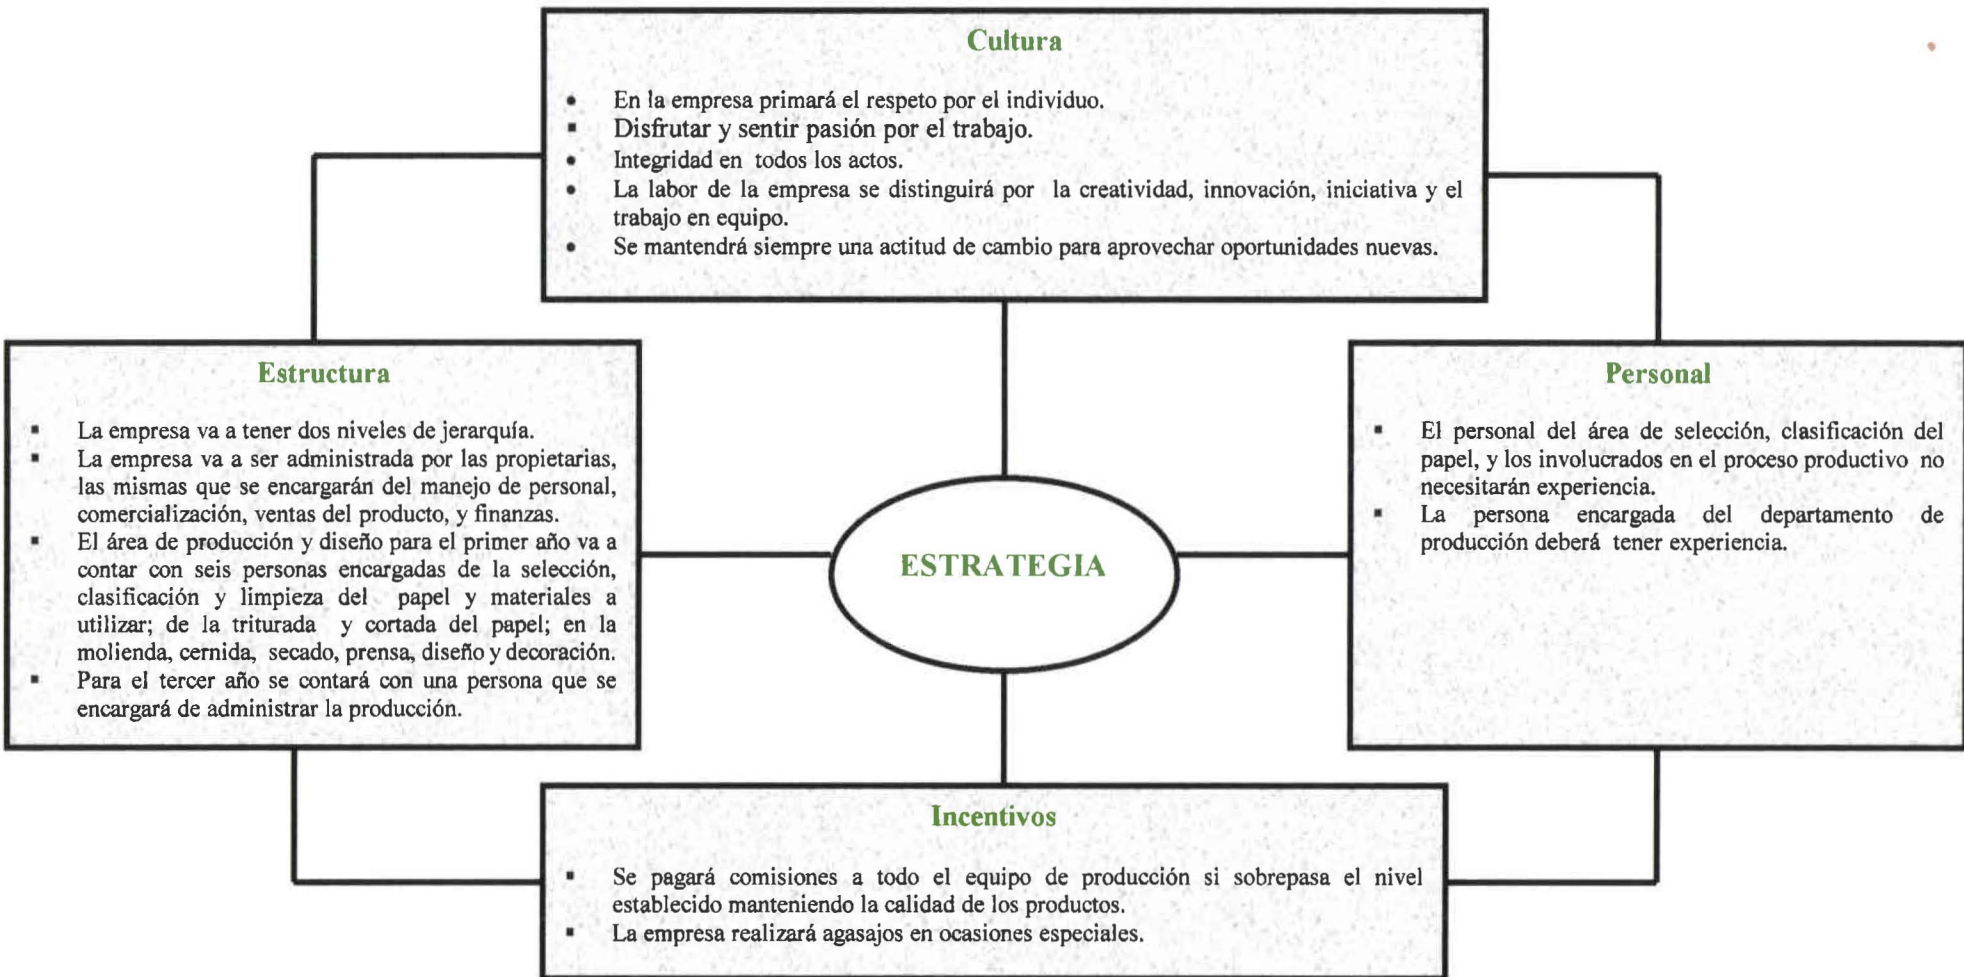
Cultura

- En la empresa primará el respeto por el individuo.
- Disfrutar y sentir pasión por el trabajo.
- Integridad en todos los actos.
- La labor de la empresa se distinguirá por la creatividad, innovación, iniciativa y el trabajo en equipo.
- Se mantendrá siempre una actitud de cambio para aprovechar oportunidades nuevas.

Estructura

- La empresa va a tener dos niveles de jerarquía.
- La empresa va a ser administrada por las propietarias, las mismas que se encargarán del manejo de personal, comercialización, ventas del producto, y finanzas.
- El área de producción y diseño para el primer año va a contar con seis personas encargadas de la selección, clasificación y limpieza del papel y materiales a utilizar; de la triturada y cortada del papel; en la molienda, cernida, secado, prensa, diseño y decoración.
- Para el tercer año se contará con una persona que se encargará de administrar la producción.

ESTRATEGIA

Personal

- El personal del área de selección, clasificación del papel, y los involucrados en el proceso productivo no necesitarán experiencia.
- La persona encargada del departamento de producción deberá tener experiencia.

Incentivos

- Se pagará comisiones a todo el equipo de producción si sobrepasa el nivel establecido manteniendo la calidad de los productos.
- La empresa realizará agasajos en ocasiones especiales.